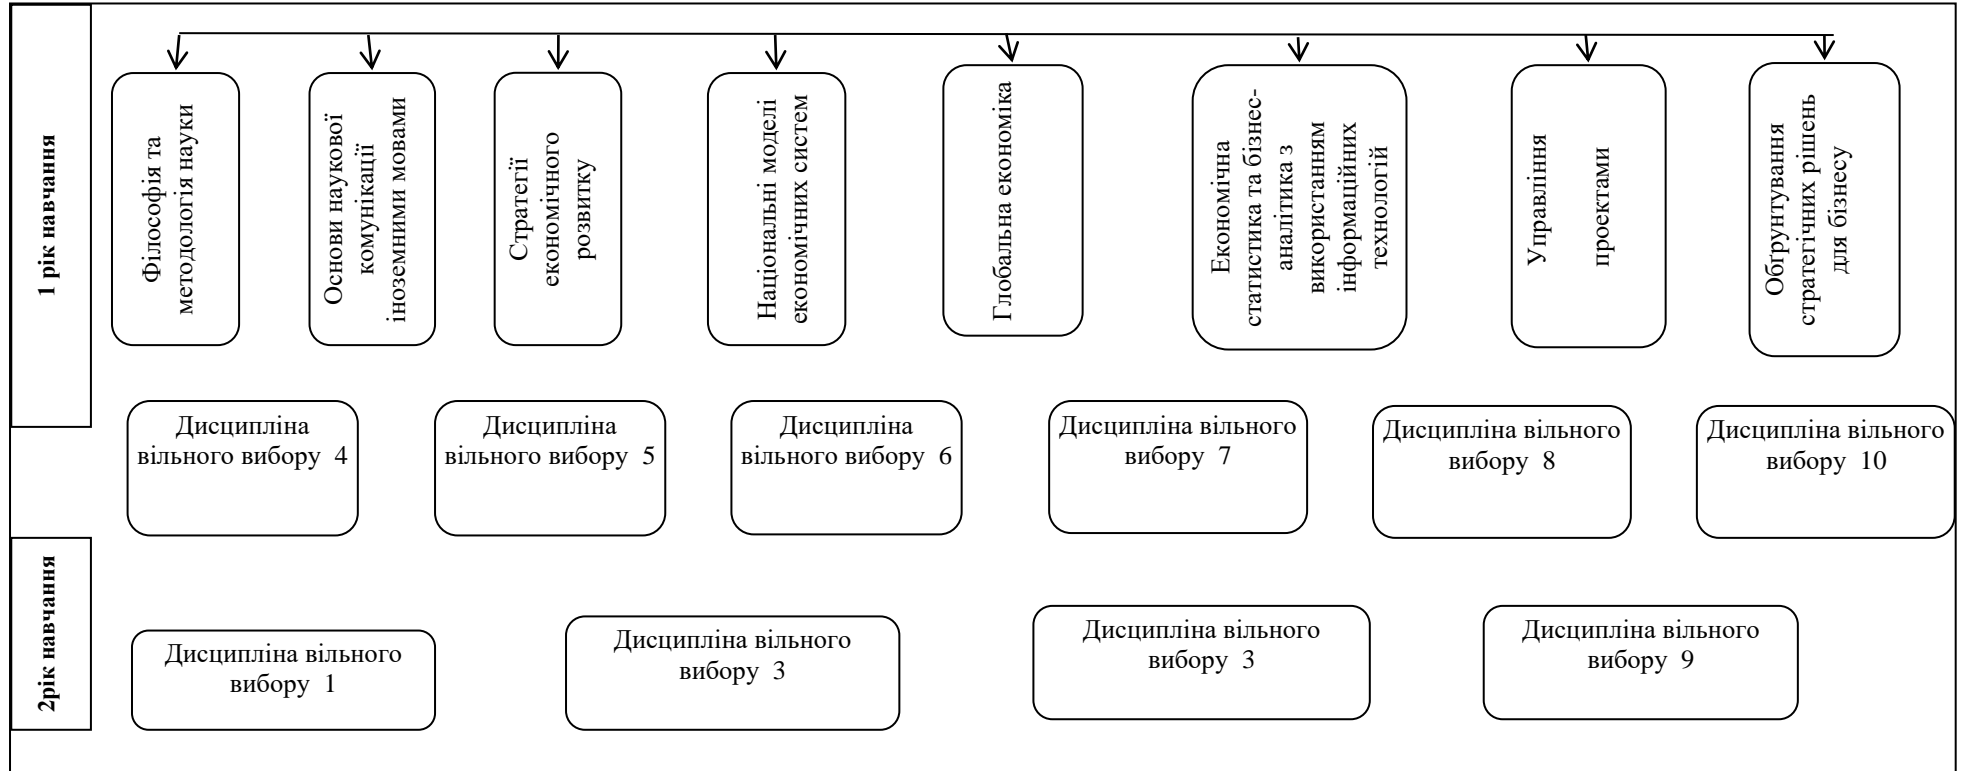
1 рік навчання

Філософія та методологія науки

Основи наукової комунікації іноземними мовами

Стратегії економічного розвитку

Національні моделі економічних систем

Глобальна економіка

Економічна статистика та бізнес-аналітика з використанням інформаційних технологій

Управління проектами

Обгрунтування стратегічних рішень для бізнесу

Дисципліна вільного вибору 4

Дисципліна вільного вибору 5

Дисципліна вільного вибору 6

Дисципліна вільного вибору 7

Дисципліна вільного вибору 8

Дисципліна вільного вибору 10

2рік навчання

Дисципліна вільного вибору 1

Дисципліна вільного вибору 3

Дисципліна вільного вибору 3

Дисципліна вільного вибору 9